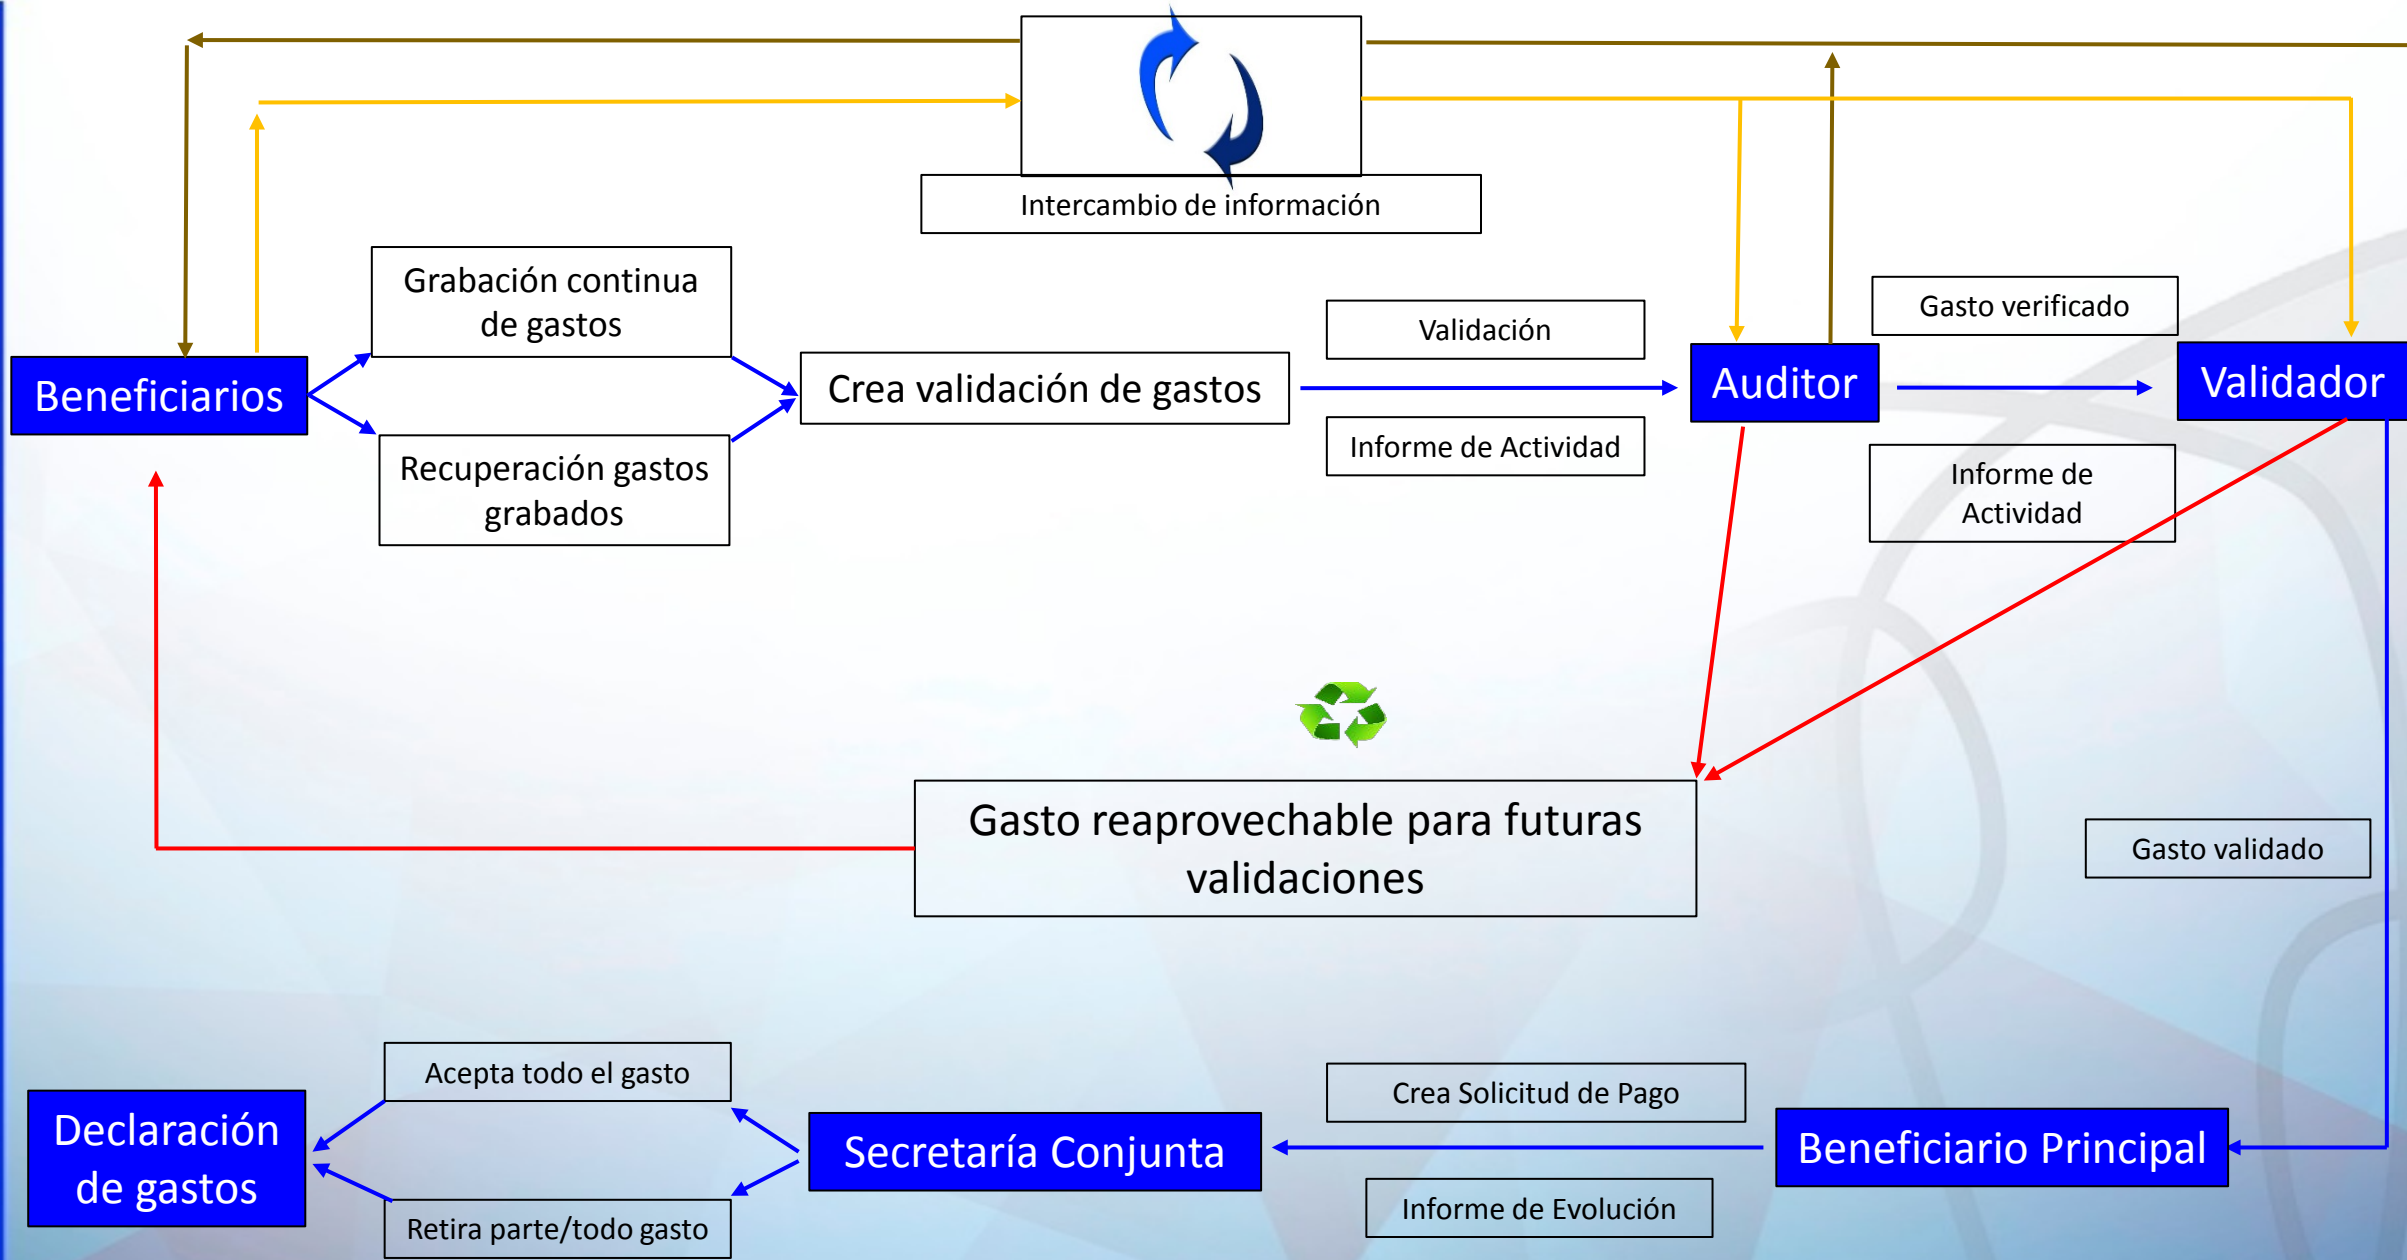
Intercambio de información

Grabación continua de gastos

Beneficiarios

Recuperación gastos grabados

Crea validación de gastos

Validación

Informe de Actividad

Auditor

Gasto verificado

Validador

Informe de Actividad

Gasto reaprovechable para futuras validaciones

Gasto validado

Acepta todo el gasto

Declaración de gastos

Retira parte/todo gasto

Secretaría Conjunta

Crea Solicitud de Pago

Informe de Evolución

Beneficiario Principal